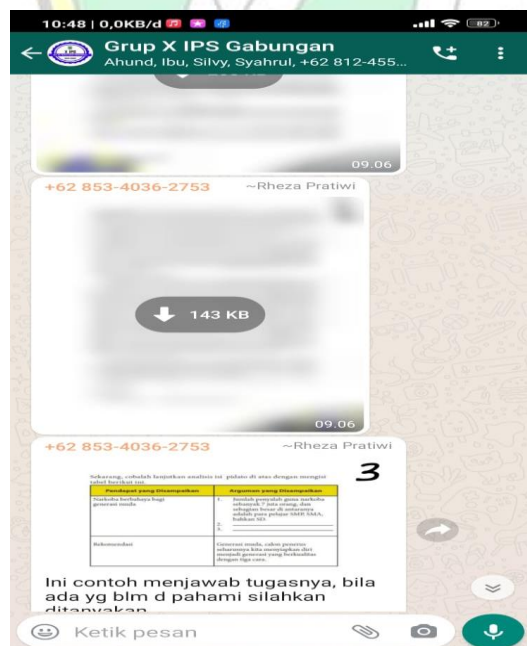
10:48 | 0,0KB/d

82

Grup X IPS Gabungan

Ahund, Ibu, Silvy, Syahrul, +62 812-455...

09.06

+62 853-4036-2753 ~Rheza Pratiwi

143 KB

09.06

+62 853-4036-2753 ~Rheza Pratiwi

Sekarang, cobalah lanjutkan analisis isi pidato di atas dengan mengisi tabel berikut ini.

3

| Pendapat yang Disampaikan | Argumen yang Disampaikan |
|---|---|
| Narkoba berbahaya bagi generasi muda | 1. Jumlah penyalah guna narkoba sebanyak 5 juta orang, dan sebagian besar di antaranya adalah para pelajar SMP, SMA, bahkan SD. 2. 3. |
| Rekomendasi | Generasi muda, calon penerus seharusnya kita menyiapkan diri menjadi generasi yang berkualitas dengan tiga cara. |

Ini contoh menjawab tugasnya, bila ada yg blm d pahami silahkan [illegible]

Ketik pesan